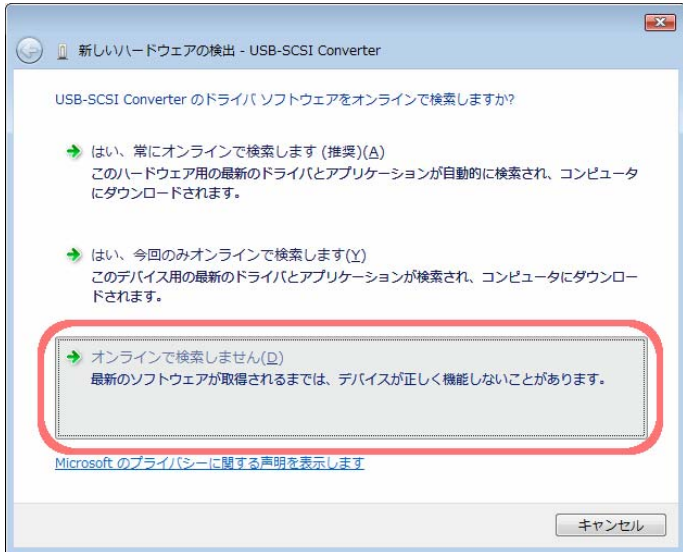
新しいハードウェアの検出 - USB-SCSI Converter

USB-SCSI Converter のドライバ ソフトウェアをオンラインで検索しますか?

はい、常にオンラインで検索します (推奨)(A)
このハードウェア用の最新のドライバとアプリケーションが自動的に検索され、コンピュータにダウンロードされます。

はい、今回のみオンラインで検索します(Y)
このデバイス用の最新のドライバとアプリケーションが検索され、コンピュータにダウンロードされます。

オンラインで検索しません(D)
最新のソフトウェアが取得されるまでは、デバイスが正しく機能しないことがあります。

Microsoft のプライバシーに関する声明を表示します

キャンセル